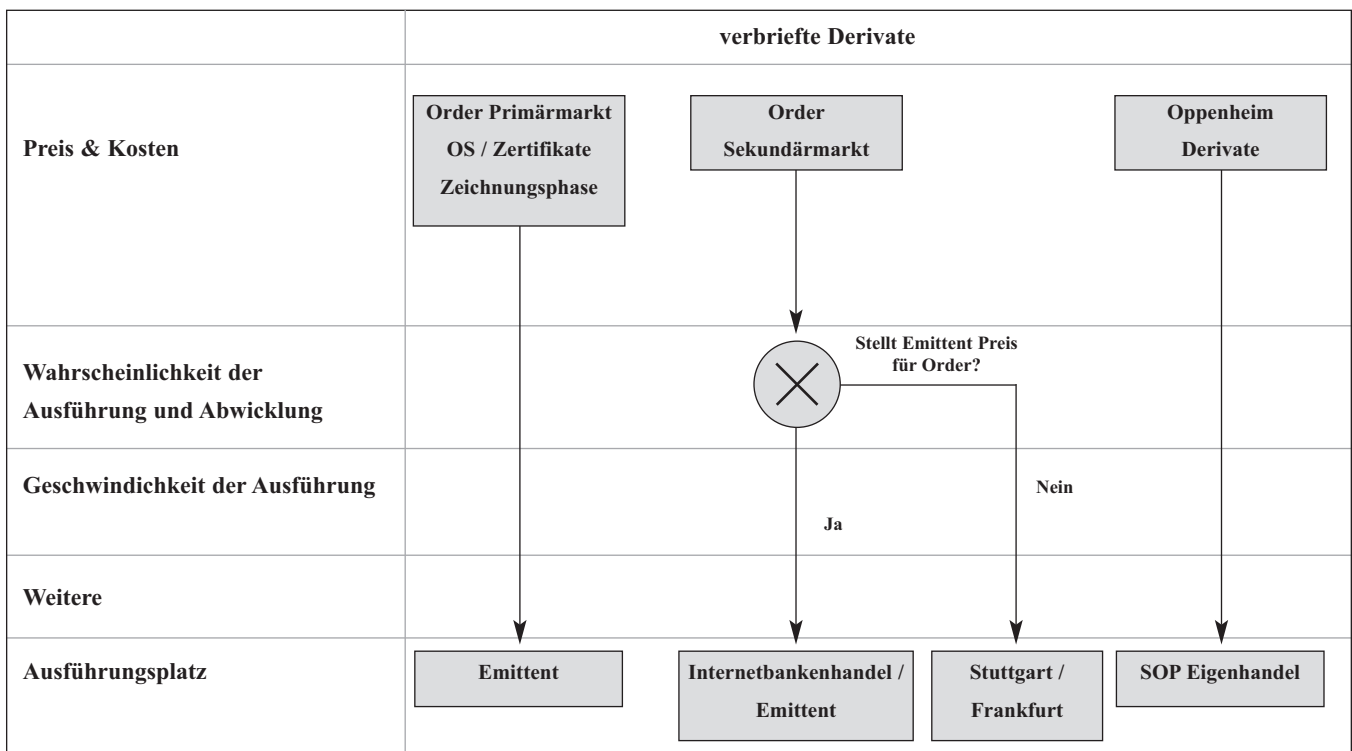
verbriefte Derivate

Preis & Kosten

Order Primärmarkt OS / Zertifikate Zeichnungsphase

Order Sekundärmarkt

Oppenheim Derivate

Wahrscheinlichkeit der Ausführung und Abwicklung

Stellt Emittent Preis für Order?

Geschwindichkeit der Ausführung

Nein

Ja

Weitere

Ausführungsplatz

Emittent

Internetbankenhandel / Emittent

Stuttgart / Frankfurt

SOP Eigenhandel